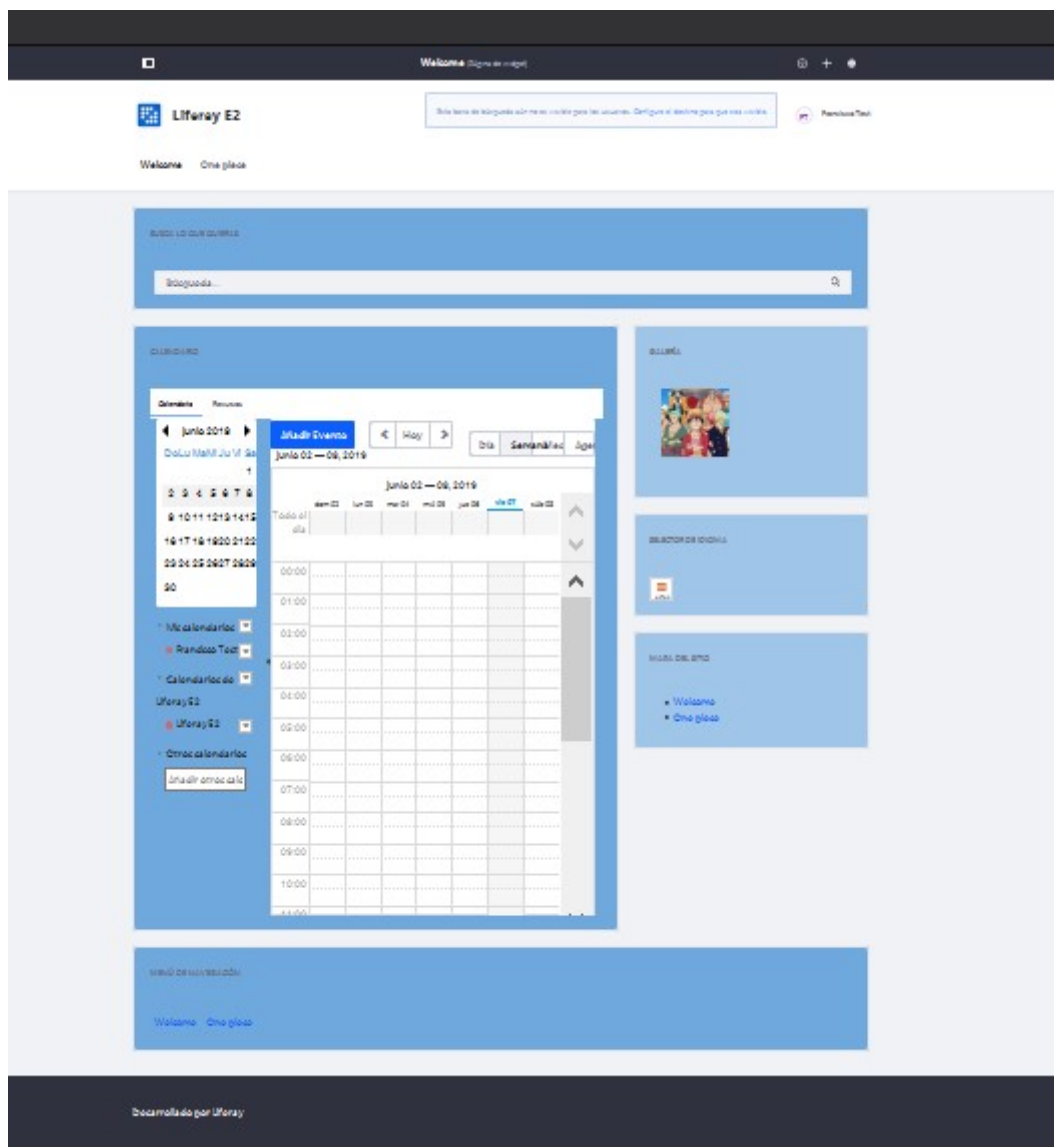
Welcome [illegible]

Liferay E2

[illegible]

Francisco Test

Welcome One piece

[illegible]

Búsqueda...

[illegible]

Calendario Recursos

junio 2019

Do Lu Ma Mi Ju Vi Sa

1

2 3 4 5 6 7 8

9 10 11 12 13 14 15

16 17 18 19 20 21 22

23 24 25 26 27 28 29

30

Mis calendarios

Francisco Test

Calendarios de Liferay E2

Liferay E2

Otros calendarios

Añadir otros cale

Añadir Evento

Hoy

Día Semana Mes Agenda

junio 02 — 08, 2019

junio 02 — 08, 2019

dom 02 lun 03 mar 04 mié 05 jue 06 vie 07 sáb 08

Todo el día

00:00

01:00

02:00

03:00

04:00

05:00

06:00

07:00

08:00

09:00

10:00

GALERÍA

SELECTOR DE IDIOMA

MAPA DEL SITIO

Welcome

One piece

MENÚ DE NAVEGACIÓN

Welcome One piece

Desarrollado por Liferay